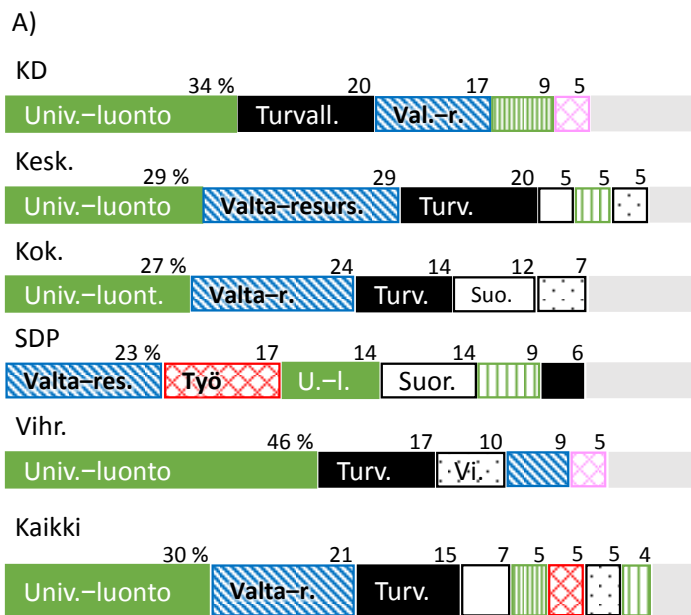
A)

KD

34 %  20  17  9  5

Univ.–luonto  Turvall.  Val.–r.

Kesk.

29 %  29  20  5  5  5

Univ.–luonto  Valta–resurs.  Turv.

Kok.

27 %  24  14  12  7

Univ.–luont.  Valta–r.  Turv.  Suo.

SDP

23 %  17  14  14  9  6

Valta–res.  Työ  U.–l.  Suor.

Vihr.

46 %  17  10  9  5

Univ.–luonto  Turv.  Vi.

Kaikki

30 %  21  15  7  5  5  5  4

Univ.–luonto  Valta–r.  Turv.